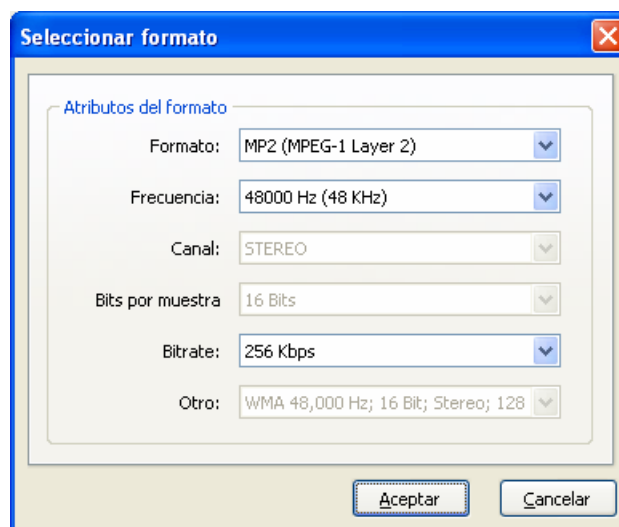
Seleccionar formato

Atributos del formato

Formato: MP2 (MPEG-1 Layer 2)

Frecuencia: 48000 Hz (48 KHz)

Canal: STEREO

Bits por muestra 16 Bits

Bitrate: 256 Kbps

Otro: WMA 48,000 Hz; 16 Bit; Stereo; 128

Aceptar

Cancelar